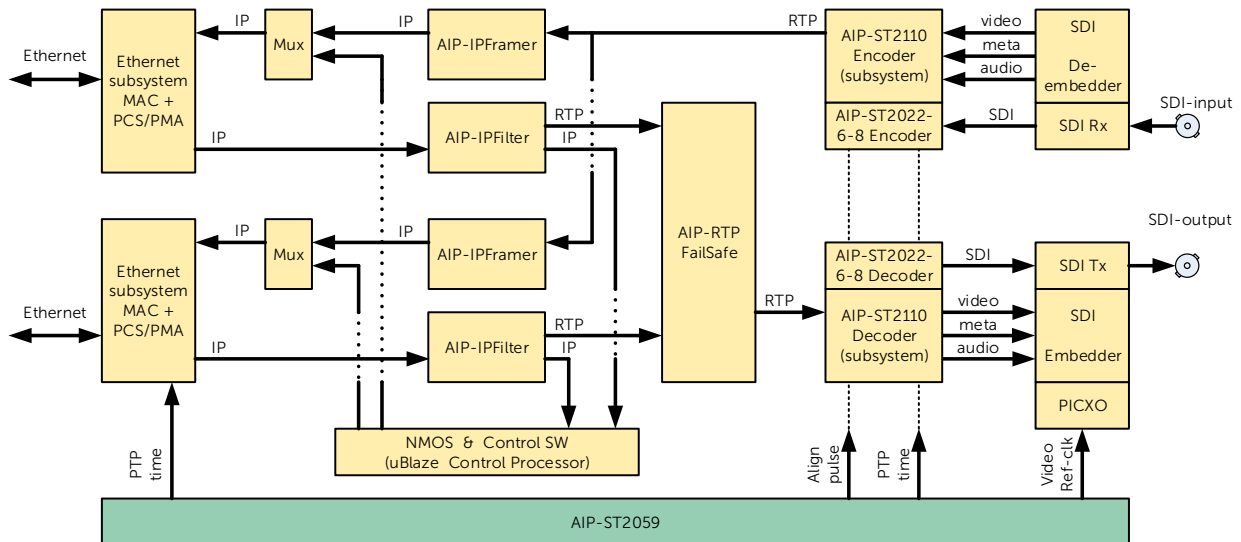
Ethernet

Ethernet subsystem MAC + PCS/PMA

IP

Mux

IP

AIP-IPFramer

RTP

AIP-ST2110 Encoder (subsystem)

video

meta

audio

SDI De-embedder

IP

AIP-IPFilter

RTP

IP

AIP-ST2022-6-8 Encoder

SDI

SDI Rx

SDI-input

SDI-output

IP

Mux

IP

AIP-IPFramer

AIP-RTP FailSafe

AIP-ST2022-6-8 Decoder

SDI

SDI Tx

Ethernet

Ethernet subsystem MAC + PCS/PMA

RTP

AIP-ST2110 Decoder (subsystem)

video

meta

audio

SDI Embedder

IP

AIP-IPFilter

RTP

IP

PICXO

NMOS & Control SW (uBlaze Control Processor)

PTP time

Align pulse

PTP time

Video Ref-clk

AIP-ST2059